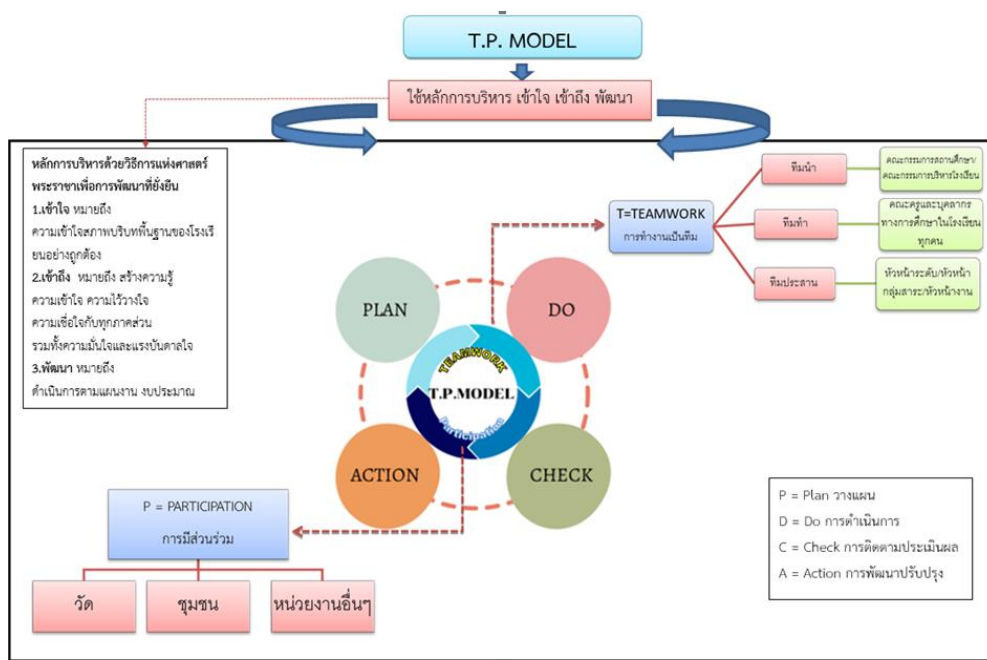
T.P. MODEL

ใช้หลักการบริหาร เข้าใจ เข้าถึง พัฒนา

หลักการบริหารด้วยวิธีการแห่งศาสตร์พระราชาเพื่อการพัฒนาที่ยั่งยืน
1.เข้าใจ หมายถึง
ความเข้าใจสภาพบริบทพื้นฐานของโรงเรียนอย่างถูกต้อง
2.เข้าถึง หมายถึง สร้างความรู้ความเข้าใจ ความไว้วางใจ ความเชื่อใจกับทุกภาคส่วน รวมทั้งความมั่นใจและแรงบันดาลใจ
3.พัฒนา หมายถึง
ดำเนินการตามแผนงาน งบประมาณ

T=TEAMWORK
การทำงานเป็นทีม

ทีมนำ
คณะกรรมการสถานศึกษา คณะกรรมการบริหารโรงเรียน

ทีมทำ
คณะครูและบุคลากรทางการศึกษาในโรงเรียนทุกคน

ทีมประสาน
หัวหน้าระดับ/หัวหน้ากลุ่มสาระ/หัวหน้างาน

PLAN
DO
TEAMWORK
T.P.MODEL
Participation
ACTION
CHECK

P = PARTICIPATION
การมีส่วนร่วม

วัด
ชุมชน
หน่วยงานอื่นๆ

P = Plan วางแผน
D = Do การดำเนินการ
C = Check การติดตามประเมินผล
A = Action การพัฒนาปรับปรุง